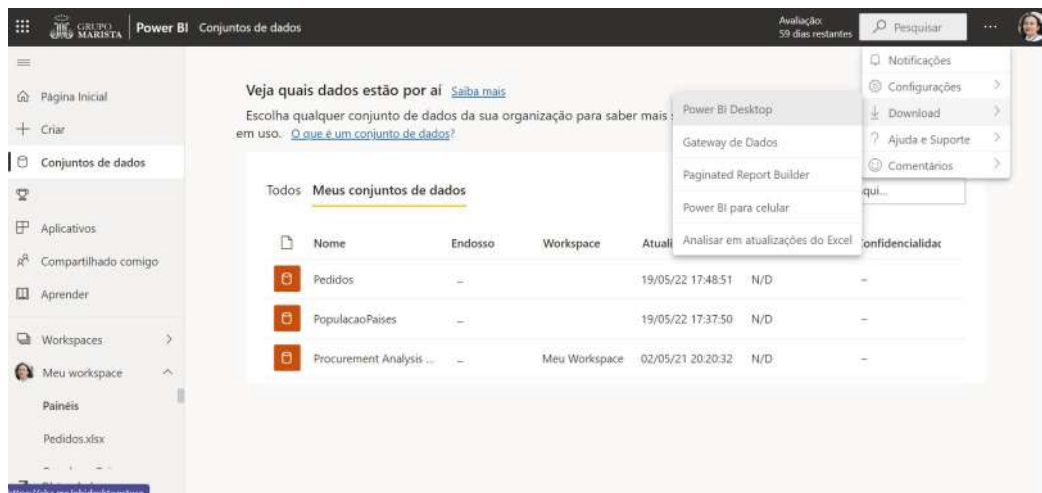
GRUPO MARISTA Power BI Conjuntos de dados

Avaliação: 59 dias restantes

Pesquisar

...

Página Inicial
Criar
Conjuntos de dados
Aplicativos
Compartilhado comigo
Aprender
Workspaces
Meu workspace
Painéis
Pedidos.xlsx

Veja quais dados estão por aí Saiba mais
Escolha qualquer conjunto de dados da sua organização para saber mais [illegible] em uso. O que é um conjunto de dados?

Todos Meus conjuntos de dados

qui...

| | Nome | Endosso | Workspace | Atuali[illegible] | | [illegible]onfidencialidad |
|---|---|---|---|---|---|---|
| | Pedidos | – | | 19/05/22 17:48:51 | N/D | – |
| | PopulacaoPaises | – | | 19/05/22 17:37:50 | N/D | – |
| | Procurement Analysis ... | – | Meu Workspace | 02/05/21 20:20:32 | N/D | – |

Notificações
Configurações
Download
Ajuda e Suporte
Comentários

Power BI Desktop
Gateway de Dados
Paginated Report Builder
Power BI para celular
Analisar em atualizações do Excel